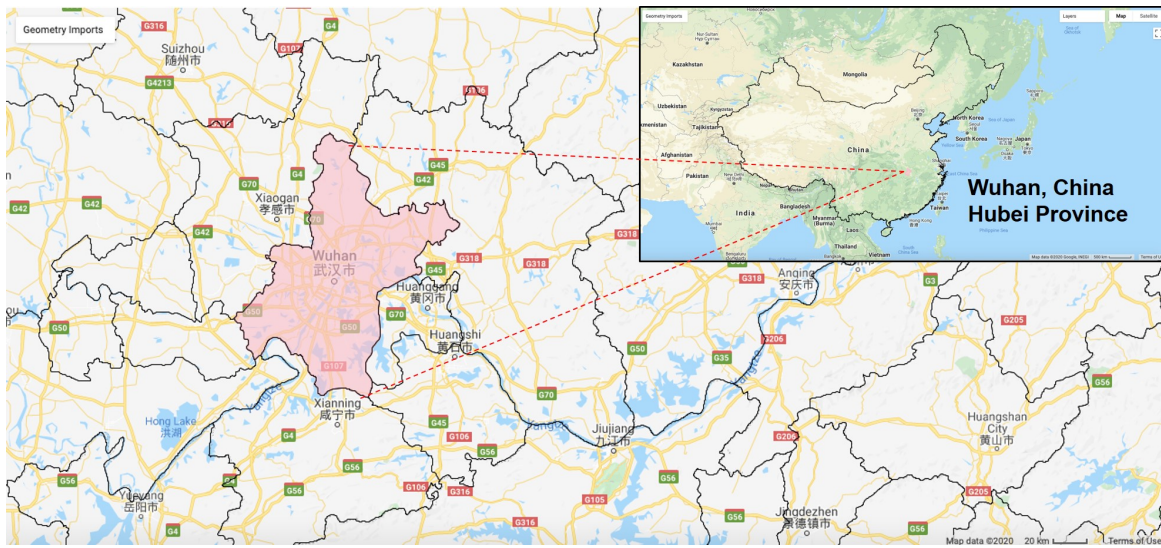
Geometry Imports

G316 G4 Suizhou 随州市 G107 G4213 G316 G45 G70 G42 Xiaogan 孝感市 G42 G42 G4 Wuhan 武汉市 G318 G318 G45 Huanggang 黄冈市 G318 G50 G50 G50 G70 Huangshi 黄石市 G107 G50 G35 G206 G70 Xianning 咸宁市 Hong Lake 洪湖 G4 G45 G106 G56 Jiujiang 九江市 G206 G56 G56 G56 G106 G316 G105 G56 Yueyang 岳阳市 G4 G316 G56 Jingdezhen 景德镇市 G56 Anqing 安庆市 G3 G205 G56 Huangshan City 黄山市 G205

Map data ©2020 20 km Terms of Use

Geometry Imports Layers Map Satellite

Kazakhstan Mongolia Uzbekistan Kyrgyzstan Tajikistan Afghanistan Pakistan North Korea South Korea Japan China India Bangladesh Myanmar (Burma) Laos Thailand Vietnam Taiwan

Wuhan, China
Hubei Province